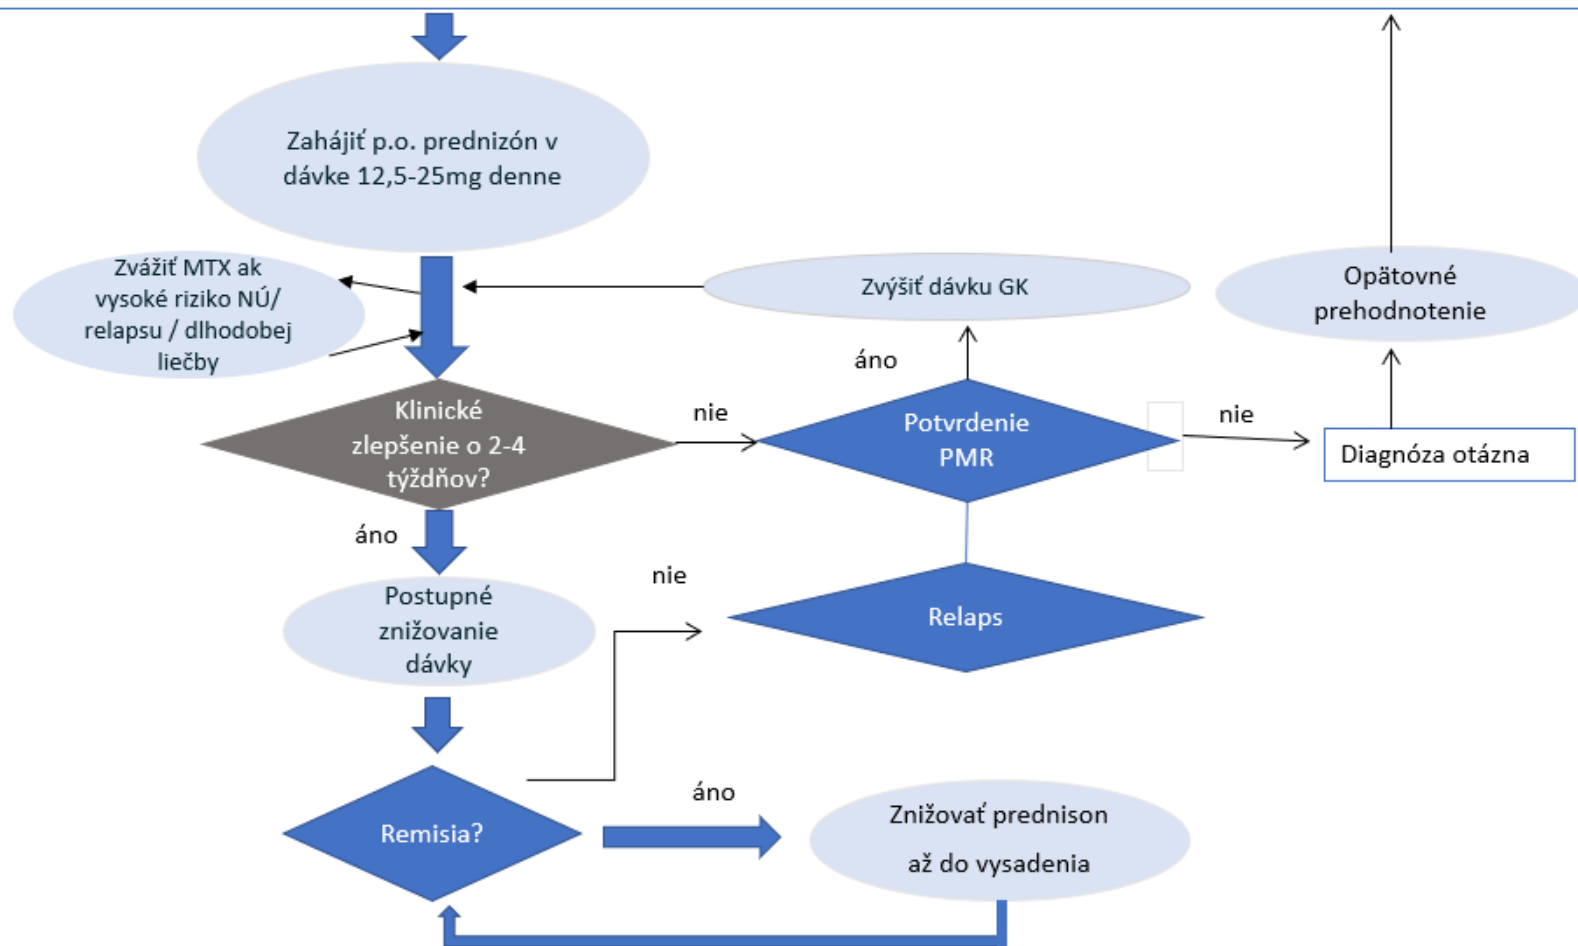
Zahájiť p.o. prednizón v dávke 12,5-25mg denne

Zvážiť MTX ak vysoké riziko NÚ/ relapsu / dlhodobej liečby

Zvýšiť dávku GK

Opätovné prehodnotenie

áno

Klinické zlepšenie o 2-4 týždňov?

nie

Potvrdenie PMR

nie

Diagnóza otázna

áno

Postupné znižovanie dávky

nie

Relaps

Remisia?

áno

Znižovať prednison až do vysadenia